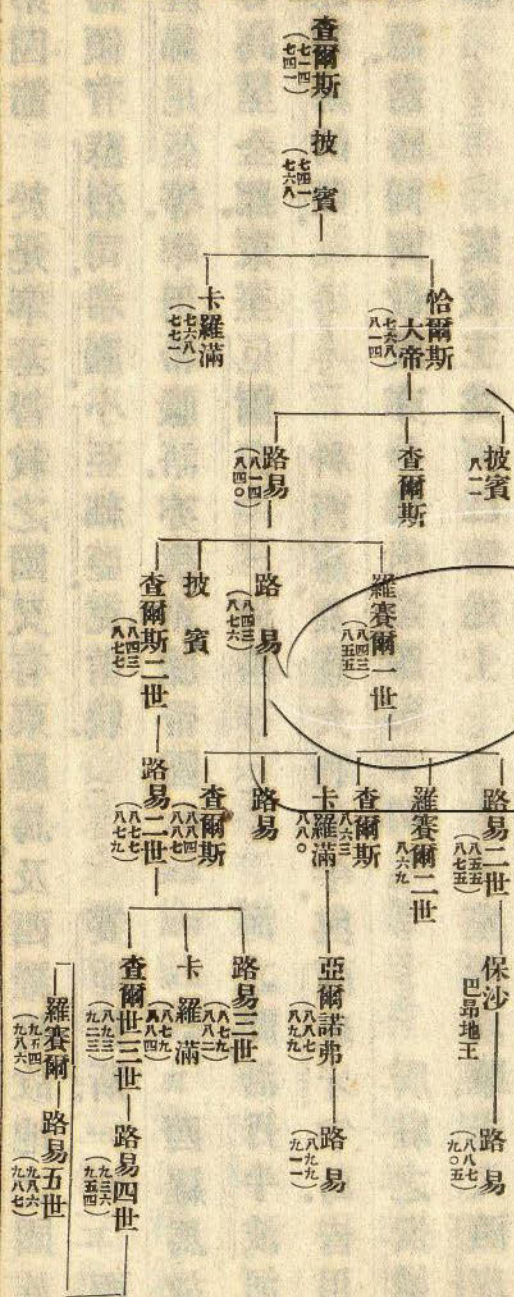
查爾斯（七一四—七四一）
披賓（七四一—七六八）
卡羅滿（七六八—七七一）
恰爾斯大帝（七六八—八一四）
路易（八一四—八四〇）
查爾斯
披賓（八一二）
查爾斯二世（八四三—八七七）
披賓
路易（八四三—八七六）
羅賽爾一世（八四三—八五五）
路易二世（八七七—八七九）
查爾斯（八八四—八八八）
路易
卡羅滿（八八〇）
查爾斯（八六三）
羅賽爾二世（八六九）
路易二世（八五五—八七五）
查爾世三世（八九三—九二三）
卡羅滿（八七九—八八四）
路易三世（八七九—八八二）
亞爾諾弗（八八七—八九九）
保沙 巴昂地王
路易（九〇五—八八七）
路易（八九九—九一一）
羅賽爾（九五四—九八六）
路易五世（九八六—九八七）
路易四世（九三六—九五四）